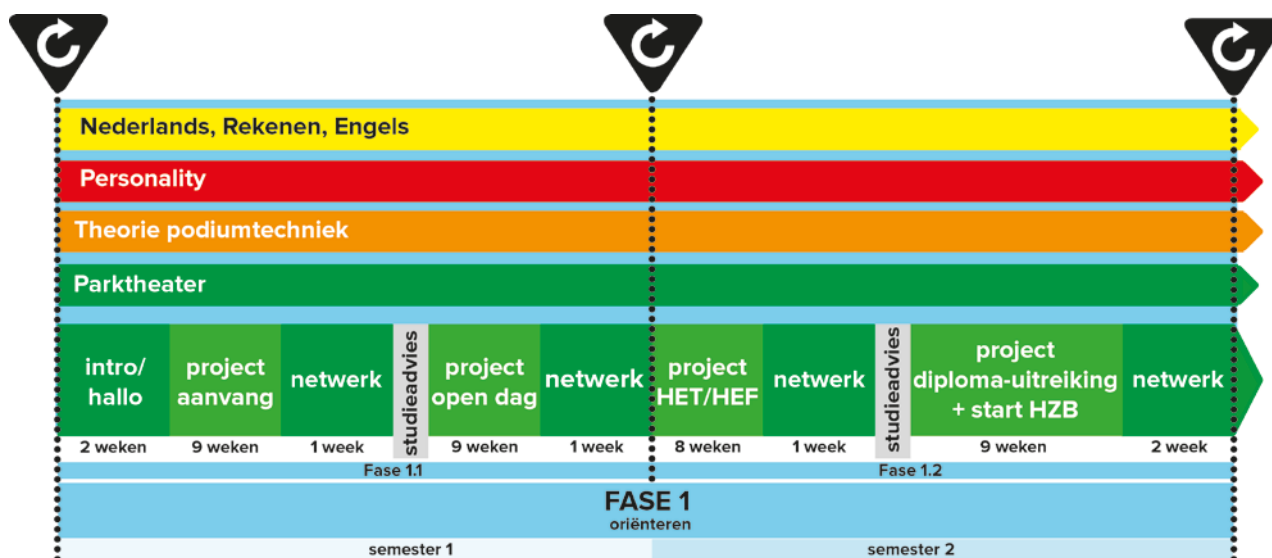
Nederlands, Rekenen, Engels

Personality

Theorie podiumtechniek

Parktheater

| intro/ hallo | project aanvang | netwerk | studieadvies | project open dag | netwerk | project HET/HEF | netwerk | studieadvies | project diploma-uitreiking + start HZB | netwerk |
|---|---|---|---|---|---|---|---|---|---|---|
| 2 weken | 9 weken | 1 week | | 9 weken | 1 week | 8 weken | 1 week | | 9 weken | 2 week |

Fase 1.1

Fase 1.2

FASE 1
oriënteren

semester 1

semester 2